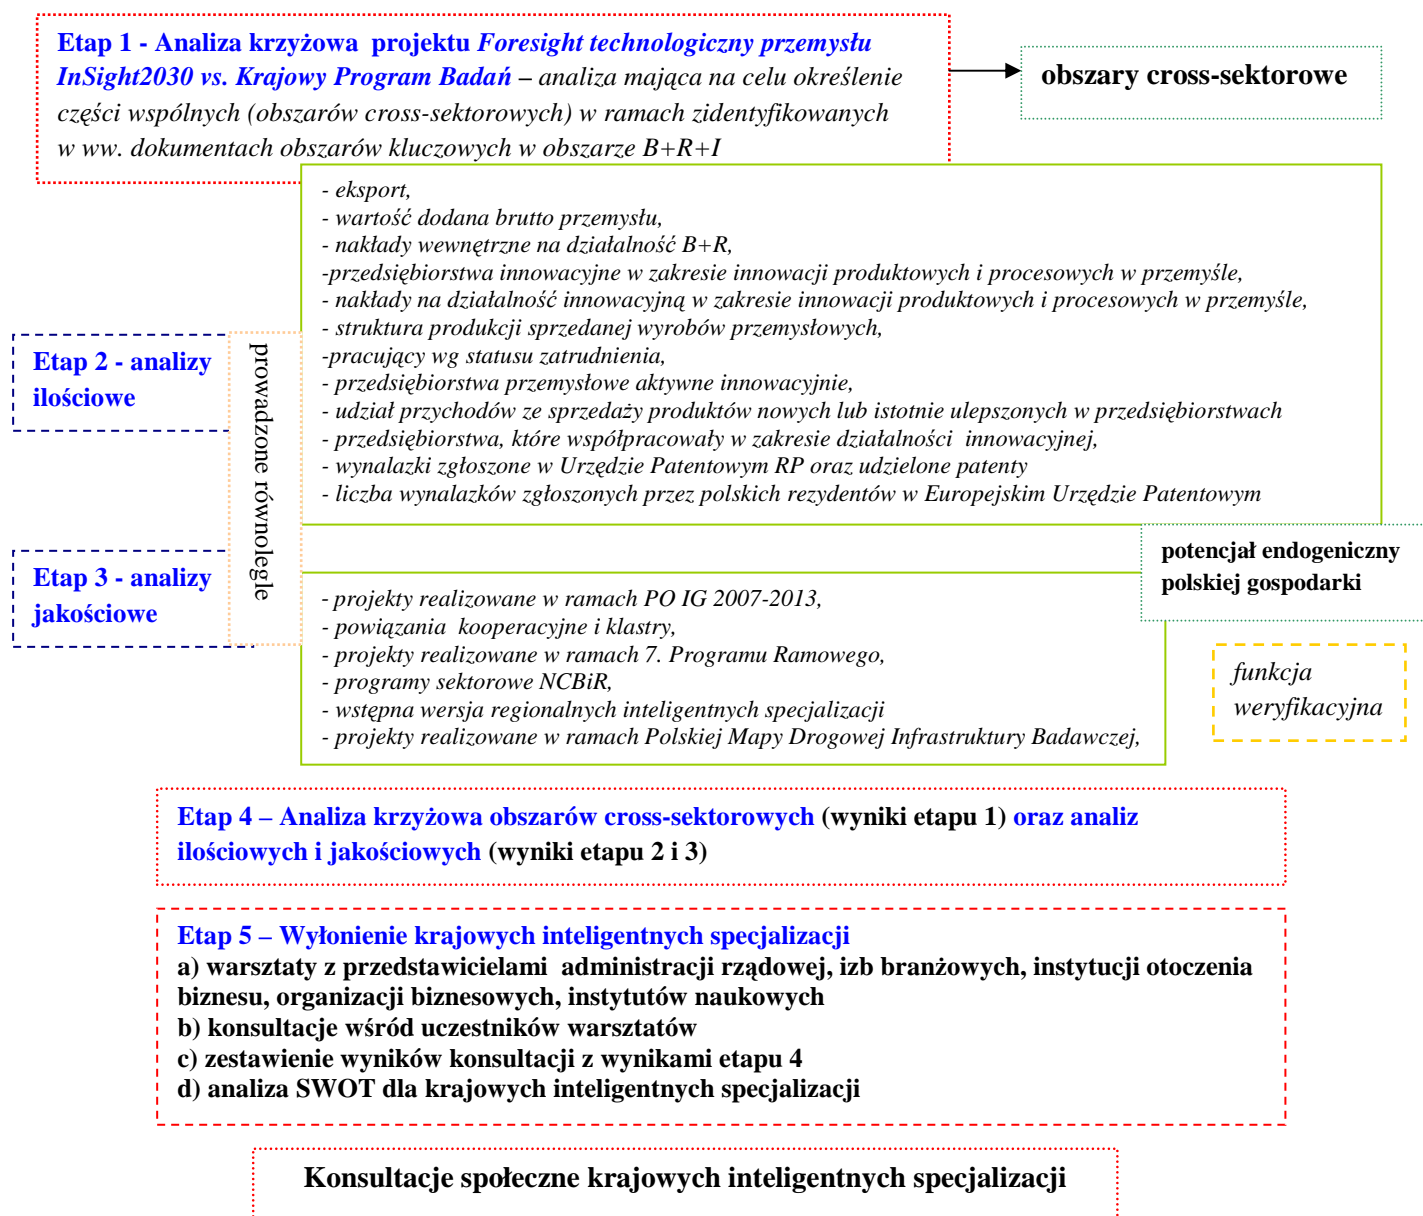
Etap 1 - Analiza krzyżowa projektu Foresight technologiczny przemysłu InSight2030 vs. Krajowy Program Badań – analiza mająca na celu określenie części wspólnych (obszarów cross-sektorowych) w ramach zidentyfikowanych w ww. dokumentach obszarów kluczowych w obszarze B+R+I

obszary cross-sektorowe

Etap 2 - analizy ilościowe

prowadzone równolegle

- eksport,
- wartość dodana brutto przemysłu,
- nakłady wewnętrzne na działalność B+R,
-przedsiębiorstwa innowacyjne w zakresie innowacji produktowych i procesowych w przemyśle,
- nakłady na działalność innowacyjną w zakresie innowacji produktowych i procesowych w przemyśle,
- struktura produkcji sprzedanej wyrobów przemysłowych,
-pracujący wg statusu zatrudnienia,
- przedsiębiorstwa przemysłowe aktywne innowacyjnie,
- udział przychodów ze sprzedaży produktów nowych lub istotnie ulepszonych w przedsiębiorstwach
- przedsiębiorstwa, które współpracowały w zakresie działalności innowacyjnej,
- wynalazki zgłoszone w Urzędzie Patentowym RP oraz udzielone patenty
- liczba wynalazków zgłoszonych przez polskich rezydentów w Europejskim Urzędzie Patentowym

potencjał endogeniczny polskiej gospodarki

Etap 3 - analizy jakościowe

- projekty realizowane w ramach PO IG 2007-2013,
- powiązania kooperacyjne i klastry,
- projekty realizowane w ramach 7. Programu Ramowego,
- programy sektorowe NCBiR,
- wstępna wersja regionalnych inteligentnych specjalizacji
- projekty realizowane w ramach Polskiej Mapy Drogowej Infrastruktury Badawczej,

funkcja weryfikacyjna

Etap 4 – Analiza krzyżowa obszarów cross-sektorowych (wyniki etapu 1) oraz analiz ilościowych i jakościowych (wyniki etapu 2 i 3)

Etap 5 – Wyłonienie krajowych inteligentnych specjalizacji
a) warsztaty z przedstawicielami administracji rządowej, izb branżowych, instytucji otoczenia biznesu, organizacji biznesowych, instytutów naukowych
b) konsultacje wśród uczestników warsztatów
c) zestawienie wyników konsultacji z wynikami etapu 4
d) analiza SWOT dla krajowych inteligentnych specjalizacji

Konsultacje społeczne krajowych inteligentnych specjalizacji